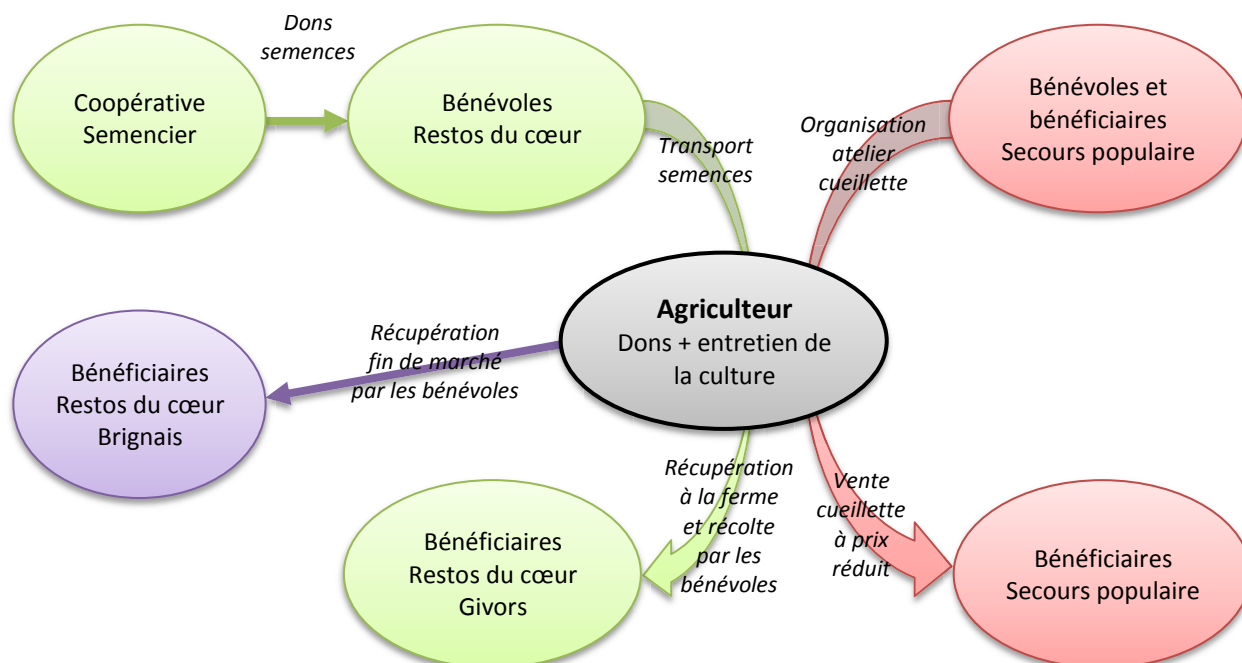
Dons semences

Coopérative Semencier

Bénévoles Restos du cœur

Transport semences

Organisation atelier cueillette

Bénévoles et bénéficiaires Secours populaire

**Agriculteur**
Dons + entretien de la culture

Récupération fin de marché par les bénévoles

Bénéficiaires Restos du cœur Brignais

Récupération à la ferme et récolte par les bénévoles

Vente cueillette à prix réduit

Bénéficiaires Restos du cœur Givors

Bénéficiaires Secours populaire